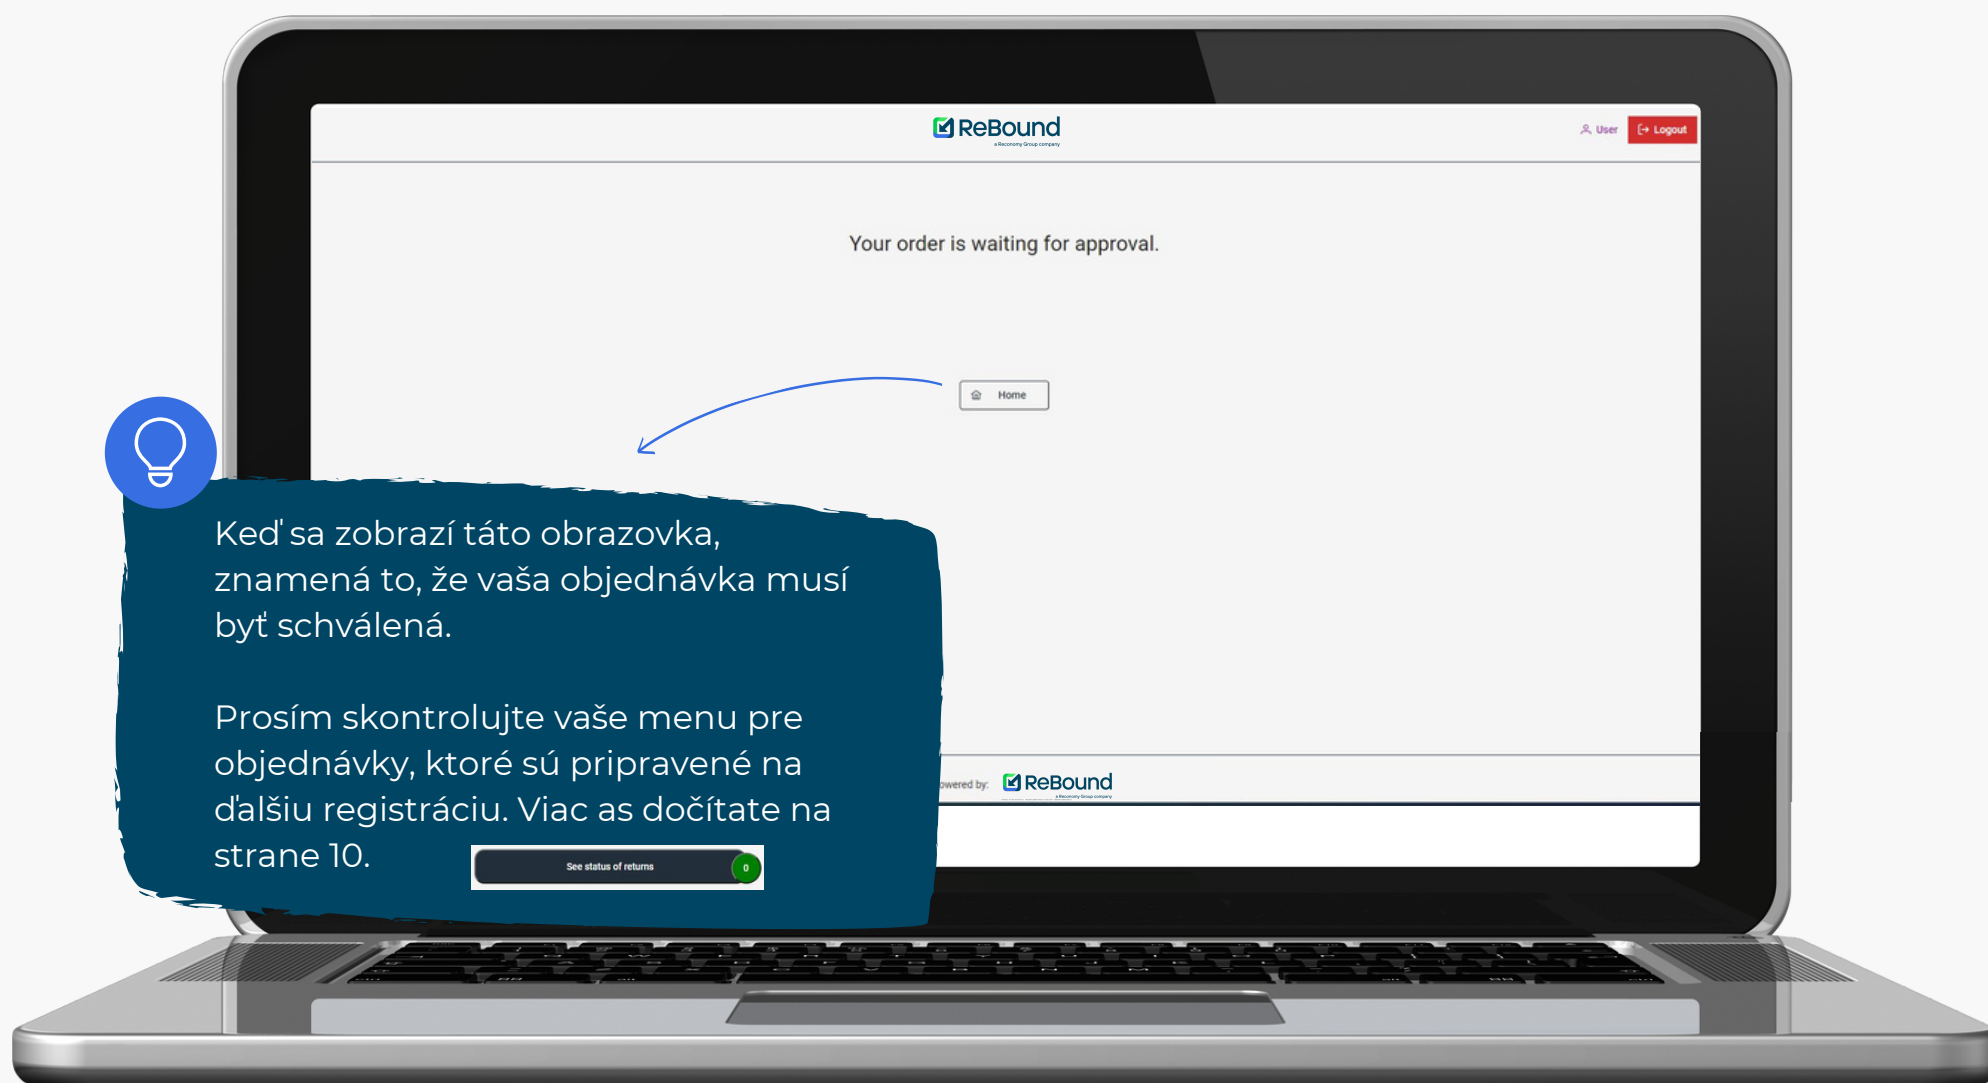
ReBound
a Reconomy Group company

User Logout

Your order is waiting for approval.

Home

Keď sa zobrazí táto obrazovka, znamená to, že vaša objednávka musí byť schválená.

Prosím skontrolujte vaše menu pre objednávky, ktoré sú pripravené na ďalšiu registráciu. Viac as dočítate na strane 10.

See status of returns 0

owered by: ReBound
a Reconomy Group company